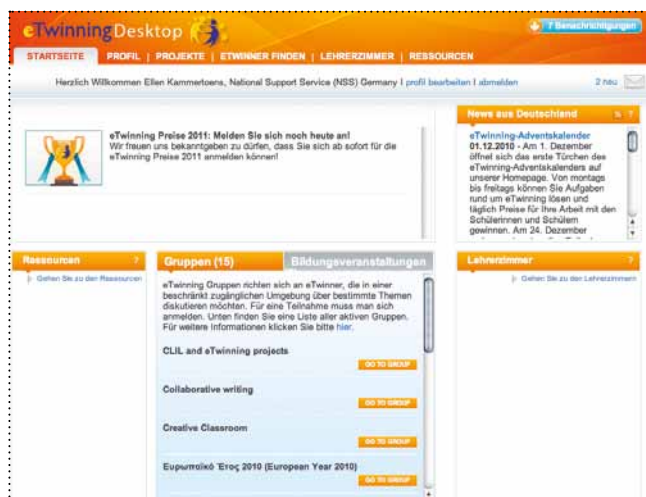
eTwinning Desktop

7 Benachrichtigungen

STARTSEITE | PROFIL | PROJEKTE | ETWINNER FINDEN | LEHRERZIMMER | RESSOURCEN

Herzlich Willkommen Ellen Kammertoens, National Support Service (NSS) Germany | profil bearbeiten | abmelden

2 neu

eTwinning Preise 2011: Melden Sie sich noch heute an!
Wir freuen uns bekanntgeben zu dürfen, dass Sie sich ab sofort für die eTwinning Preise 2011 anmelden können!

News aus Deutschland

eTwinning-Adventskalender
01.12.2010 - Am 1. Dezember öffnet sich das erste Türchen des eTwinning-Adventskalenders auf unserer Homepage. Von montags bis freitags können Sie Aufgaben rund um eTwinning lösen und täglich Preise für Ihre Arbeit mit den Schülerinnen und Schülern gewinnen. Am 24. Dezember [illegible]

Ressourcen ?

Gehen Sie zu den Ressourcen

Gruppen (15)

Bildungsveranstaltungen

eTwinning Gruppen richten sich an eTwinner, die in einer beschränkt zugänglichen Umgebung über bestimmte Themen diskutieren möchten. Für eine Teilnahme muss man sich anmelden. Unten finden Sie eine Liste aller aktiven Gruppen. Für weitere Informationen klicken Sie bitte hier.

CLIL and eTwinning projects
GO TO GROUP

Collaborative writing
GO TO GROUP

Creative Classroom
GO TO GROUP

Ευρωπαϊκό Έτος 2010 (European Year 2010)
GO TO GROUP

Lehrerzimmer ?

Gehen Sie zu den Lehrerzimmern